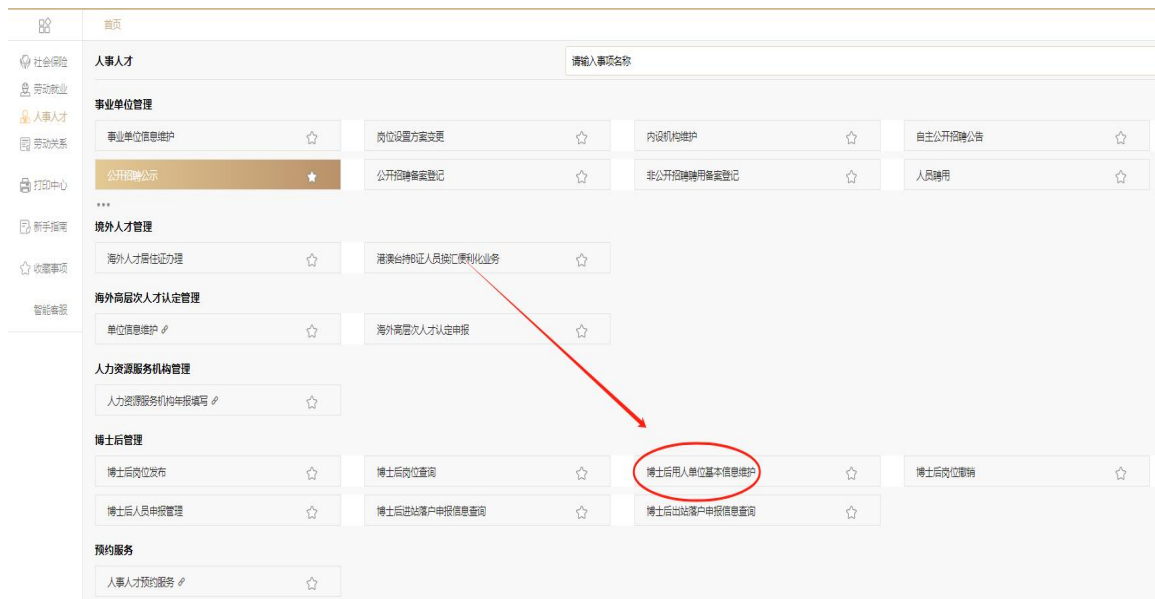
首页

社会保险
劳动就业
人事人才
劳动关系
打印中心
新手指南
收藏事项
智能客服

人事人才

请输入事项名称

事业单位管理

事业单位信息维护
岗位设置方案变更
内设机构维护
自主公开招聘公告
公开招聘公示
公开招聘备案登记
非公开招聘聘用备案登记
人员聘用

...

境外人才管理

海外人才居住证办理
港澳台持B证人员换汇便利化业务

海外高层次人才认定管理

单位信息维护
海外高层次人才认定申报

人力资源服务机构管理

人力资源服务机构年报填写

博士后管理

博士后岗位发布
博士后岗位查询
博士后用人单位基本信息维护
博士后岗位撤销
博士后人员申报管理
博士后进站落户申报信息查询
博士后出站落户申报信息查询

预约服务

人事人才预约服务